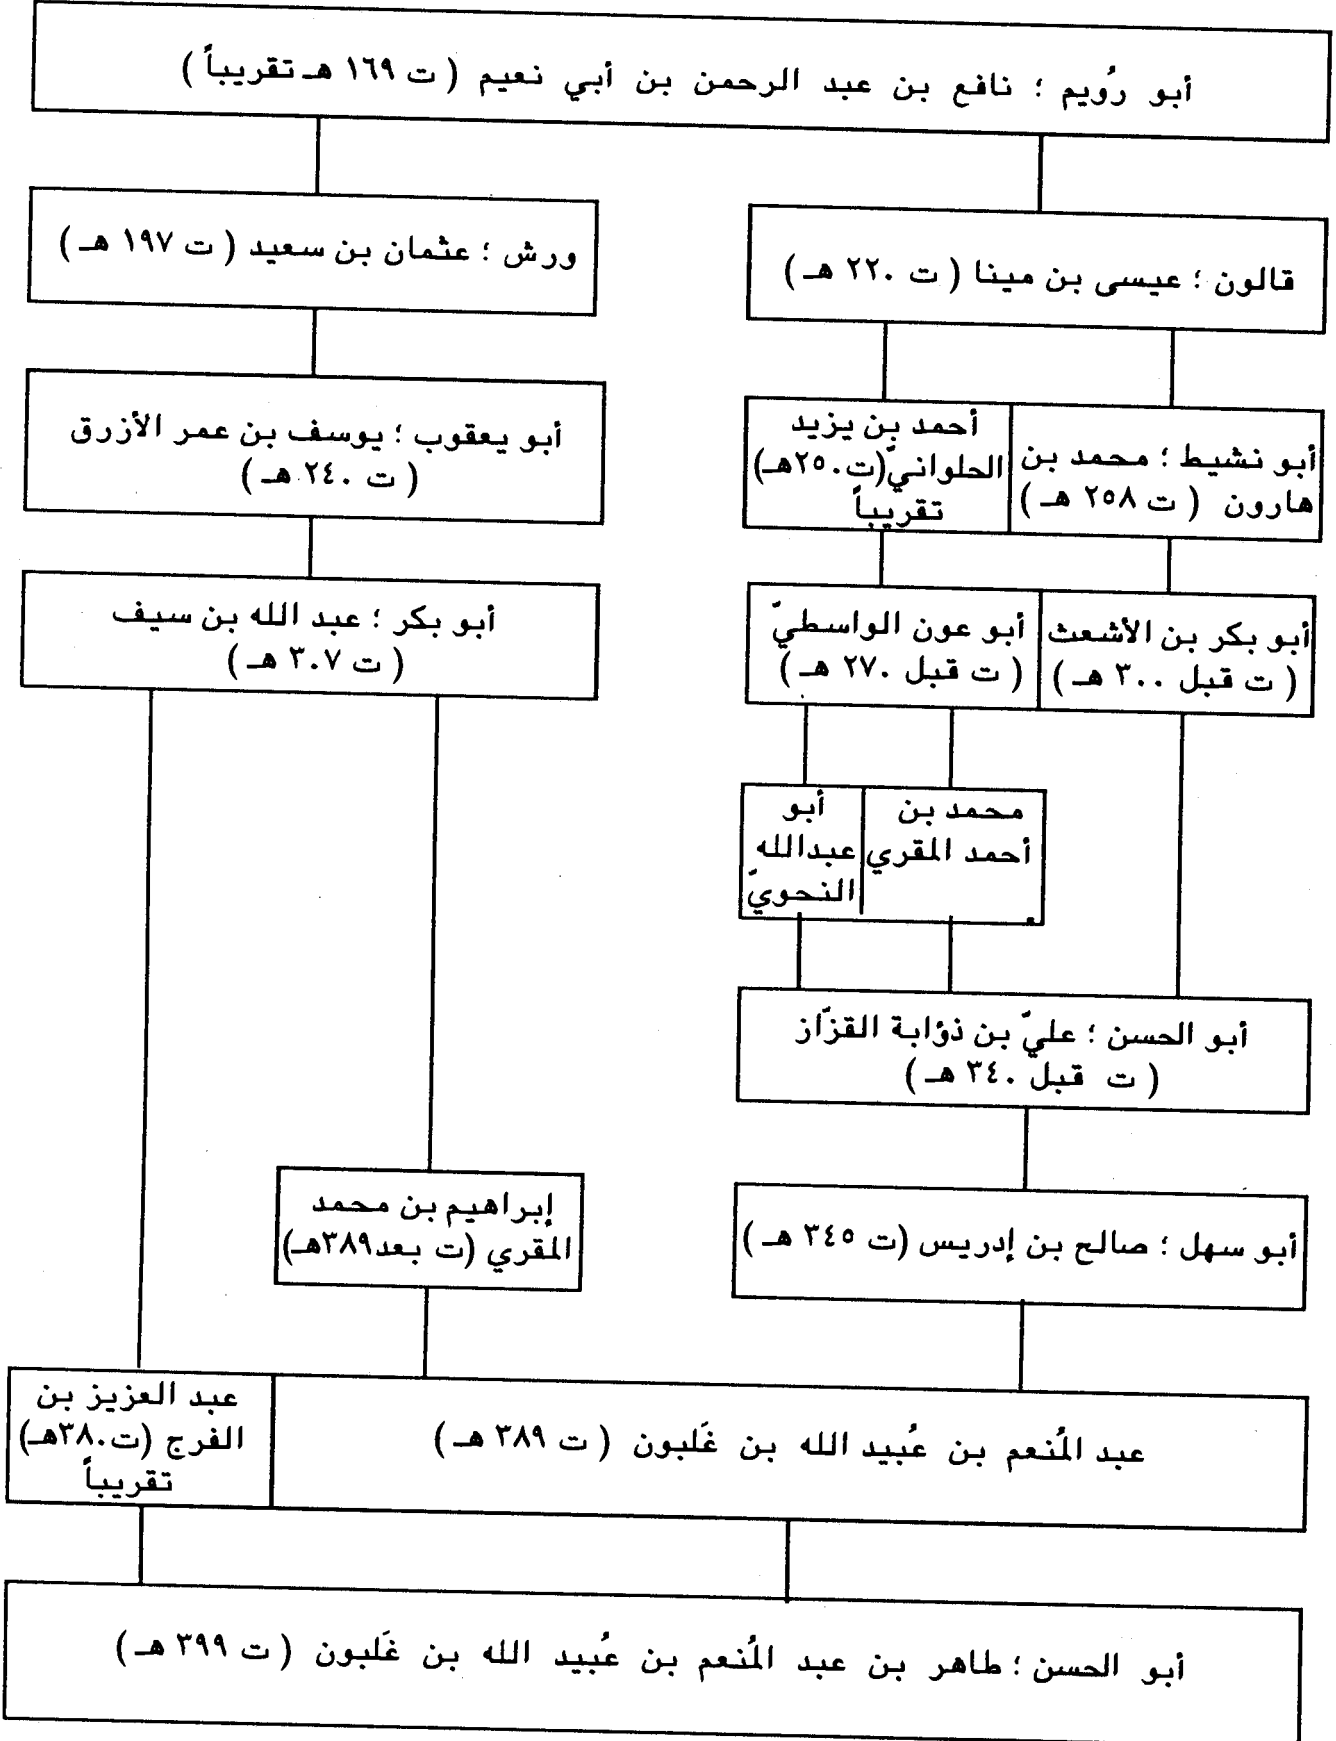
أبو رُوَيم ؛ نافع بن عبد الرحمن بن أبي نعيم (ت ١٦٩ هـ تقريباً)

قالون ؛ عيسى بن مينا (ت ٢٢٠ هـ)

ورش ؛ عثمان بن سعيد (ت ١٩٧ هـ)

أبو نشيط ؛ محمد بن هارون (ت ٢٥٨ هـ)

أحمد بن يزيد الحلواني (ت ٢٥٠هـ) تقريباً

أبو يعقوب ؛ يوسف بن عمر الأزرق (ت ٢٤٠ هـ)

أبو بكر بن الأشعث (ت قبل ٣٠٠ هـ)

أبو عون الواسطيّ (ت قبل ٢٧٠ هـ)

أبو بكر ؛ عبد الله بن سيف (ت ٣٠٧ هـ)

محمد بن أحمد المقري

أبو عبدالله النحويّ

أبو الحسن ؛ عليّ بن ذؤابة القزّاز (ت قبل ٣٤٠ هـ)

أبو سهل ؛ صالح بن إدريس (ت ٣٤٥ هـ)

إبراهيم بن محمد المقري (ت بعد٣٨٩هـ)

عبد المُنعم بن عُبيد الله بن غَلبون (ت ٣٨٩ هـ)

عبد العزيز بن الفرج (ت٣٨٠هـ) تقريباً

أبو الحسن ؛ طاهر بن عبد المُنعم بن عُبيد الله بن غَلبون (ت ٣٩٩ هـ)